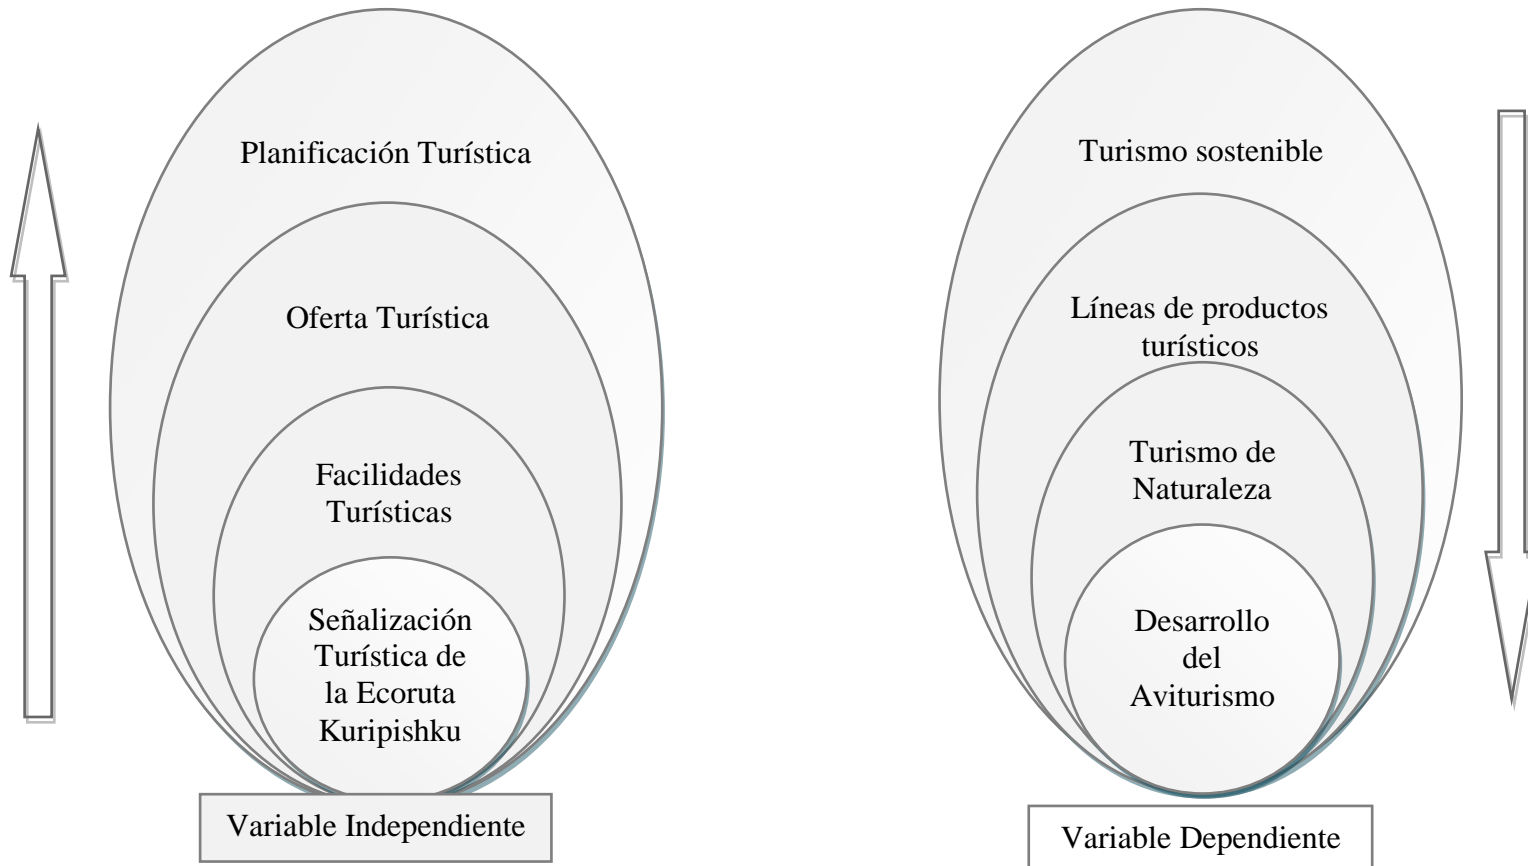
Planificación Turística

Oferta Turística

Facilidades Turísticas

Señalización Turística de la Ecoruta Kuripishku

Variable Independiente

Turismo sostenible

Líneas de productos turísticos

Turismo de Naturaleza

Desarrollo del Aviturismo

Variable Dependiente